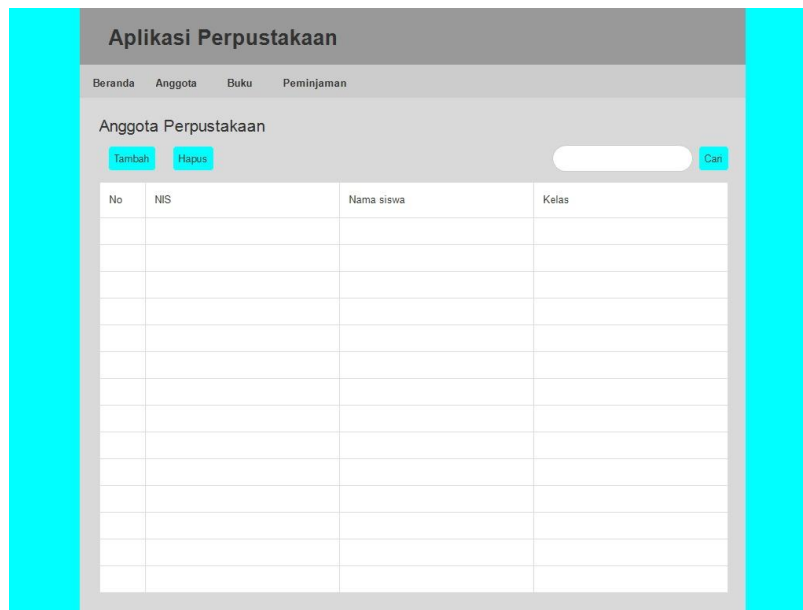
Aplikasi Perpustakaan

Beranda Anggota Buku Peminjaman

Anggota Perpustakaan

Tambah Hapus Cari

| No | NIS | Nama siswa | Kelas |
|---|---|---|---|
| | | | |
| | | | |
| | | | |
| | | | |
| | | | |
| | | | |
| | | | |
| | | | |
| | | | |
| | | | |
| | | | |
| | | | |
| | | | |
| | | | |